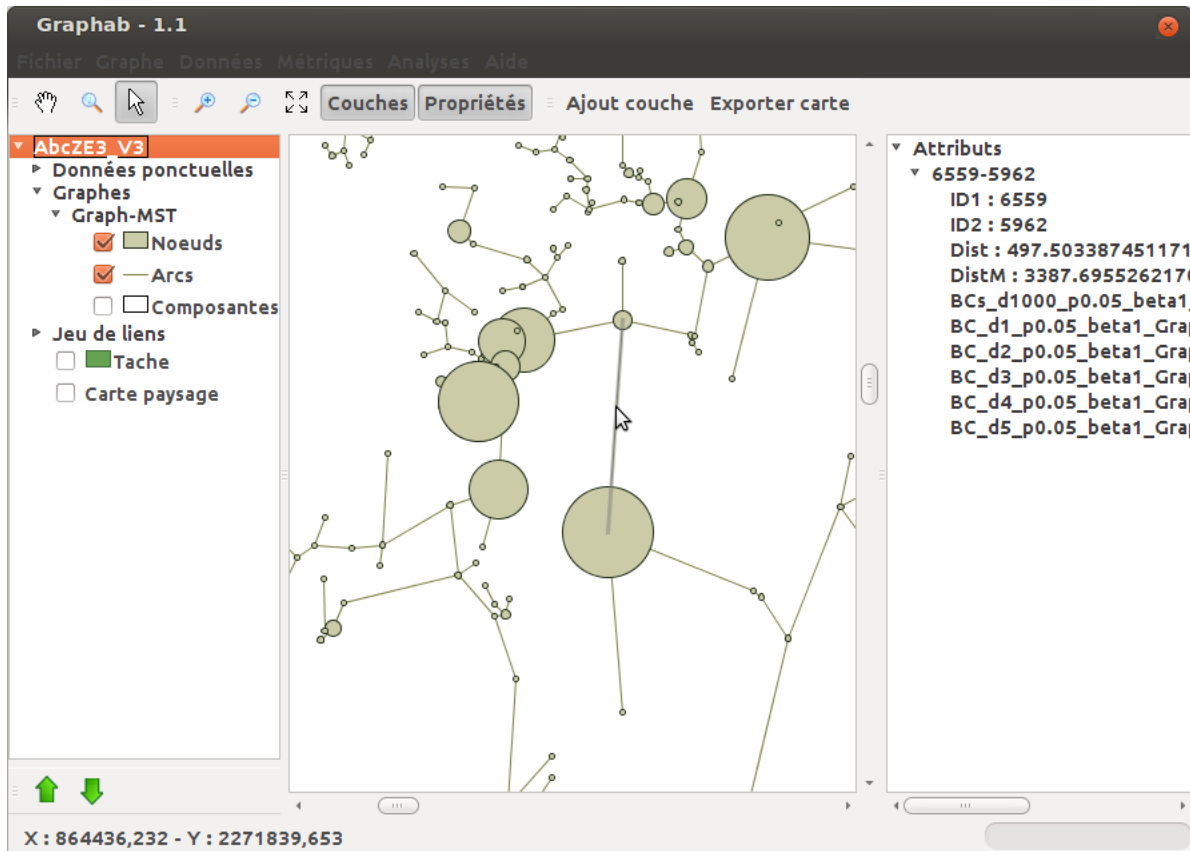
Graphab - 1.1

Fichier Graphe Données Métriques Analyses Aide

Couches Propriétés Ajout couche Exporter carte

AbcZE3_V3
Données ponctuelles
Graphes
Graph-MST
Noeuds
Arcs
Composantes
Jeu de liens
Tache
Carte paysage

Attributs
6559-5962
ID1 : 6559
ID2 : 5962
Dist : 497.503387451171
DistM : 3387.69552621​76
BCs_d1000_p0.05_beta1_
BC_d1_p0.05_beta1_Grap
BC_d2_p0.05_beta1_Grap
BC_d3_p0.05_beta1_Grap
BC_d4_p0.05_beta1_Grap
BC_d5_p0.05_beta1_Grap

X : 864436,232 - Y : 2271839,653